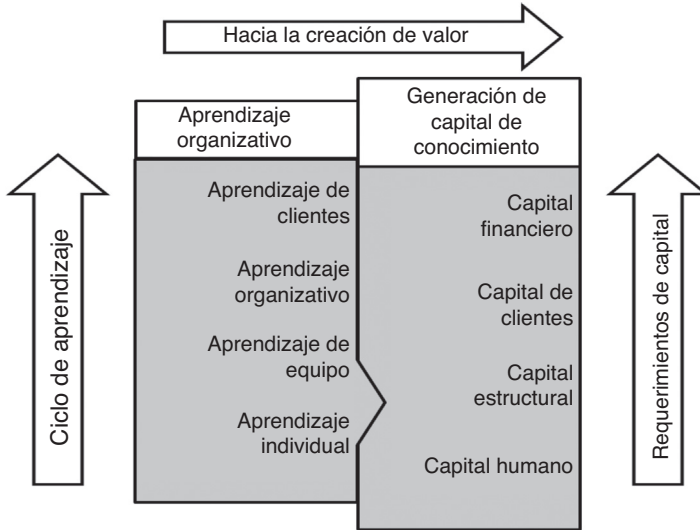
Hacia la creación de valor

Ciclo de aprendizaje

Aprendizaje organizativo

Aprendizaje de clientes

Aprendizaje organizativo

Aprendizaje de equipo

Aprendizaje individual

Generación de capital de conocimiento

Capital financiero

Capital de clientes

Capital estructural

Capital humano

Requerimientos de capital